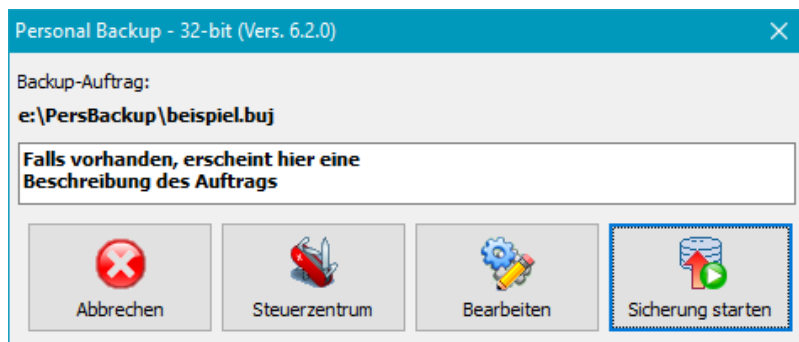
Personal Backup - 32-bit (Vers. 6.2.0)

Backup-Auftrag:

e:\PersBackup\beispiel.buj

Falls vorhanden, erscheint hier eine
Beschreibung des Auftrags

Abbrechen

Steuerzentrum

Bearbeiten

Sicherung starten